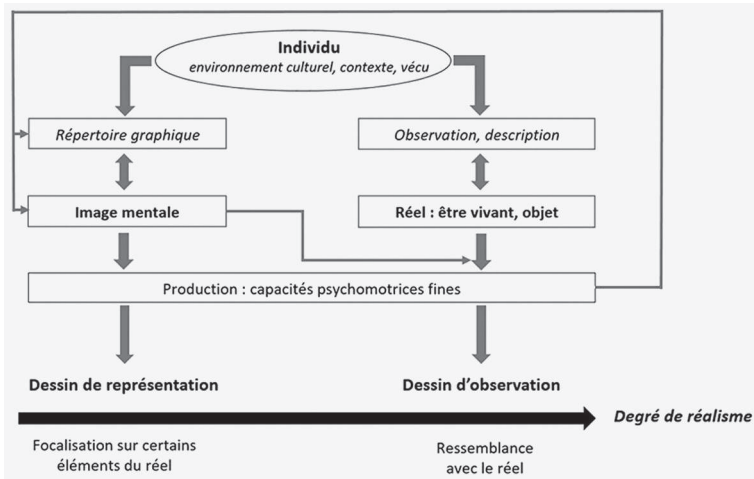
Individu
environnement culturel, contexte, vécu

Répertoire graphique

Observation, description

Image mentale

Réel : être vivant, objet

Production : capacités psychomotrices fines

Dessin de représentation

Dessin d'observation

Degré de réalisme

Focalisation sur certains éléments du réel

Ressemblance avec le réel